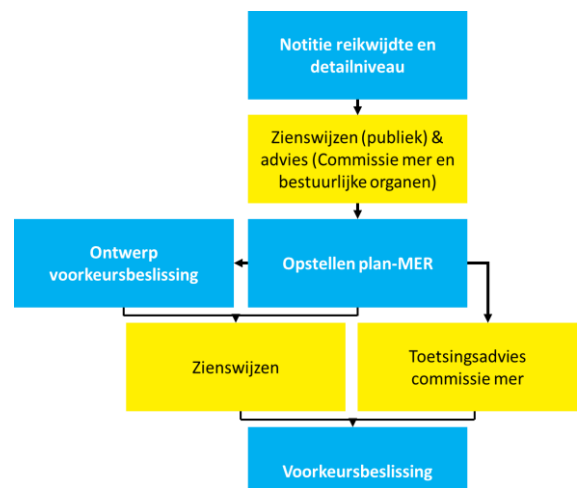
Notitie reikwijdte en detailniveau

Zienswijzen (publiek) & advies (Commissie mer en bestuurlijke organen)

Ontwerp voorkeursbeslissing

Opstellen plan-MER

Zienswijzen

Toetsingsadvies commissie mer

Voorkeursbeslissing